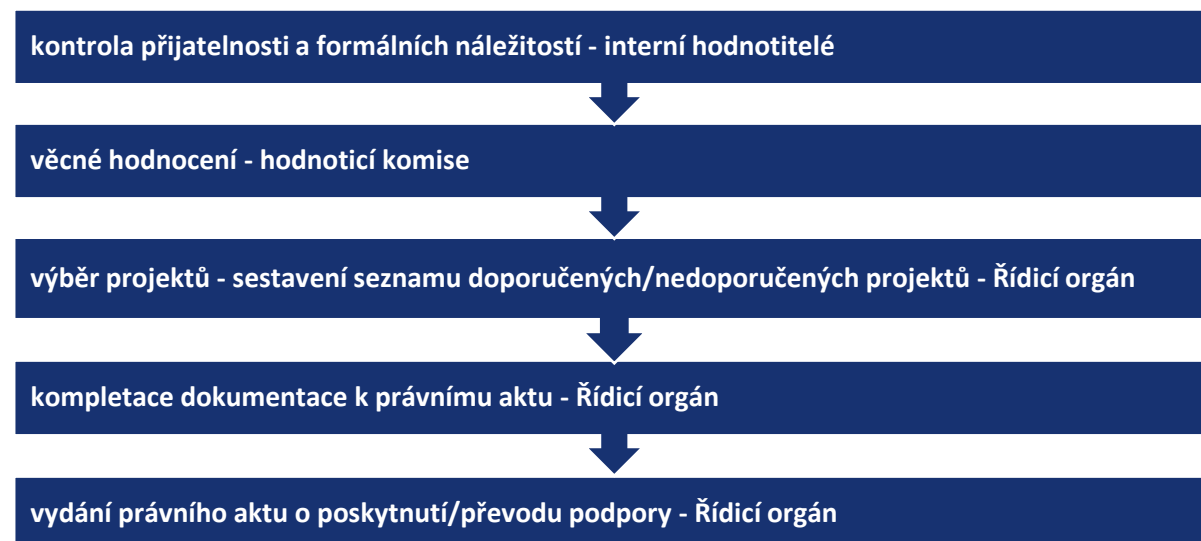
kontrola přijatelnosti a formálních náležitostí - interní hodnotitelé

věcné hodnocení - hodnoticí komise

výběr projektů - sestavení seznamu doporučených/nedoporučených projektů - Řídicí orgán

kompletace dokumentace k právnímu aktu - Řídicí orgán

vydání právního aktu o poskytnutí/převodu podpory - Řídicí orgán